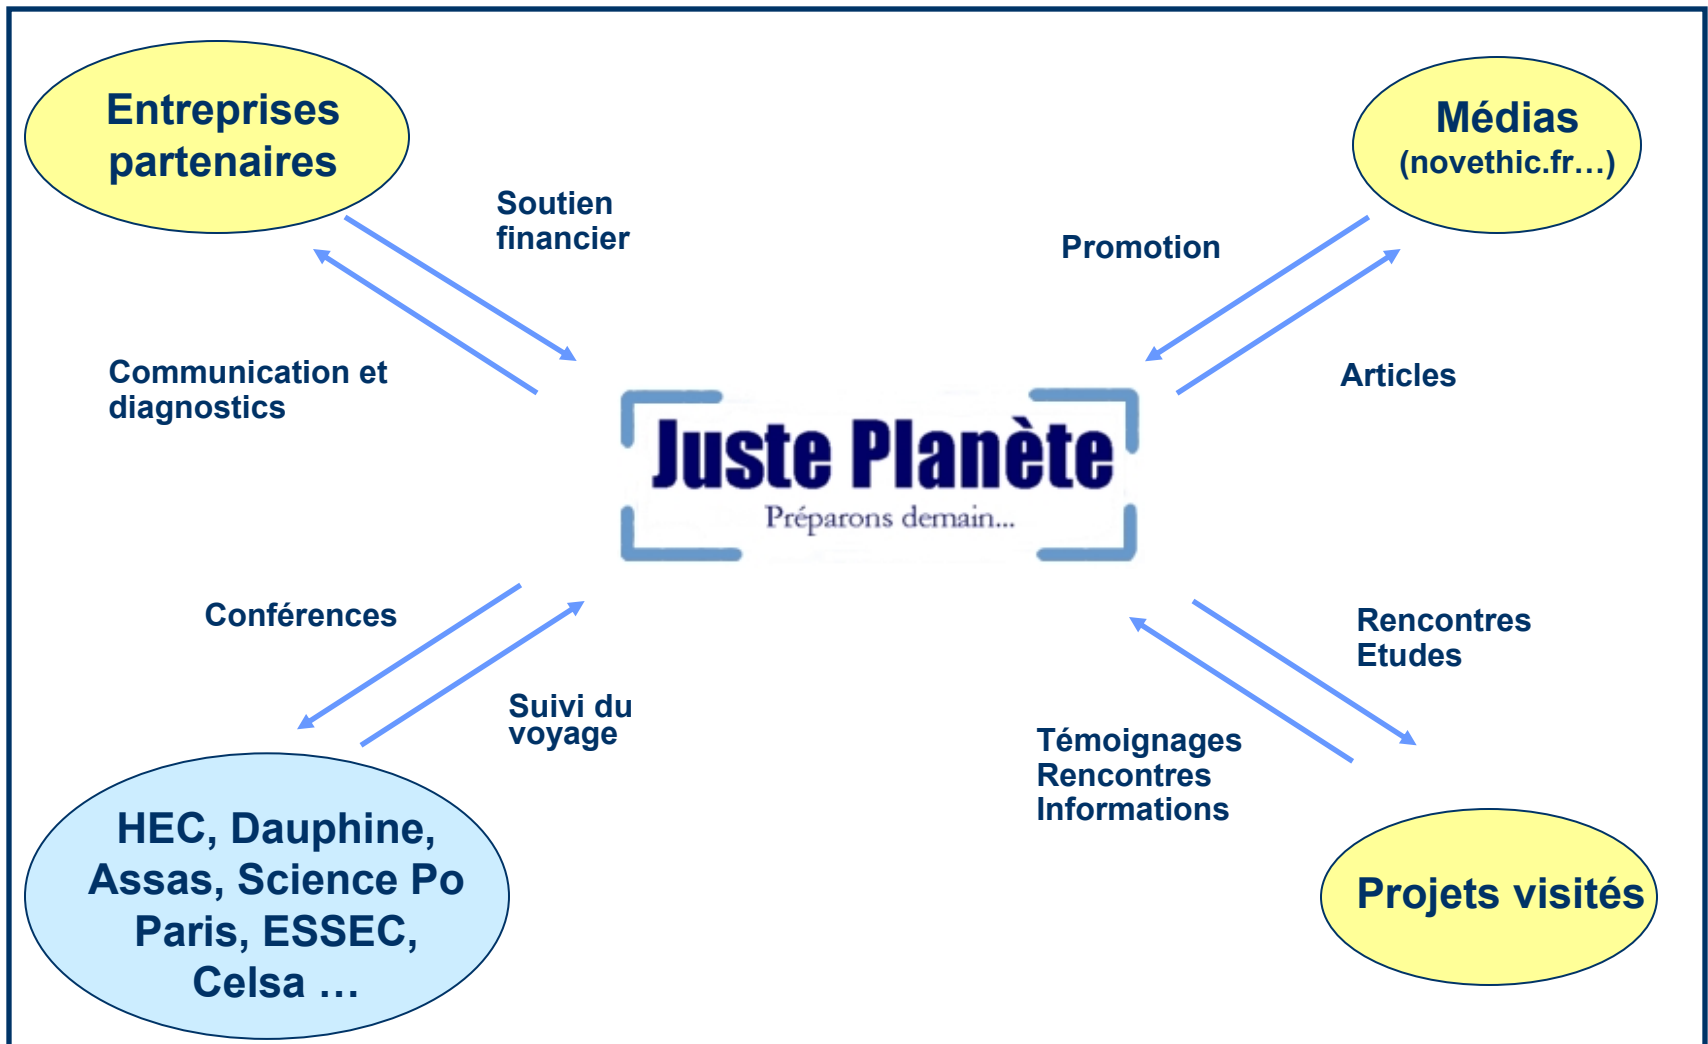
Entreprises partenaires

Soutien financier

Communication et diagnostics

Médias (novethic.fr…)

Promotion

Articles

Juste Planète
Préparons demain...

Conférences

Suivi du voyage

HEC, Dauphine, Assas, Science Po Paris, ESSEC, Celsa …

Rencontres
Etudes

Témoignages
Rencontres
Informations

Projets visités